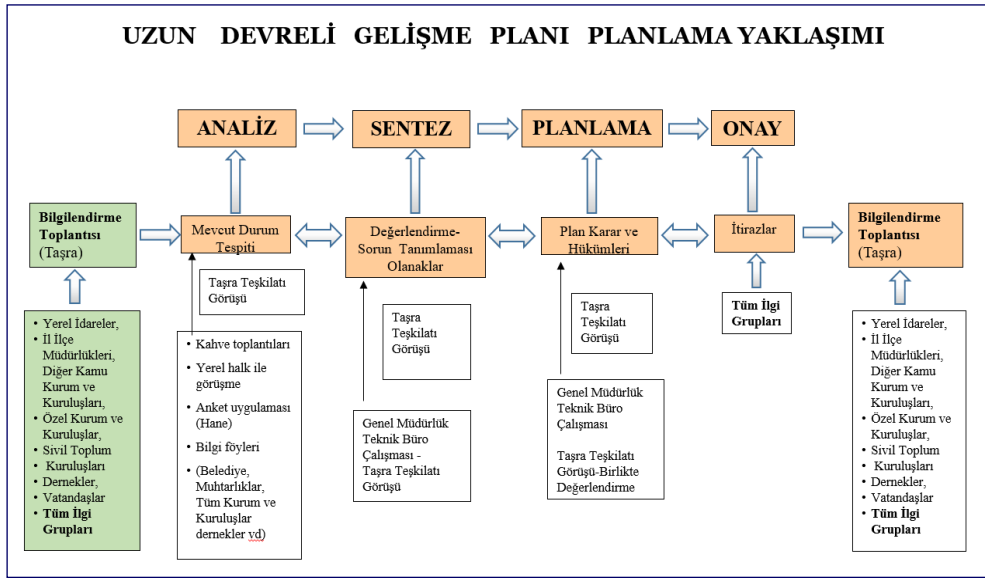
UZUN DEVRELİ GELİŞME PLANI PLANLAMA YAKLAŞIMI

ANALİZ

SENTEZ

PLANLAMA

ONAY

Bilgilendirme Toplantısı (Taşra)

Mevcut Durum Tespiti

Değerlendirme- Sorun Tanımlaması Olanaklar

Plan Karar ve Hükümleri

İtirazlar

Bilgilendirme Toplantısı (Taşra)

Taşra Teşkilatı Görüşü

Taşra Teşkilatı Görüşü

Taşra Teşkilatı Görüşü

Tüm İlgi Grupları

- Yerel İdareler,
- İl İlçe Müdürlükleri, Diğer Kamu Kurum ve Kuruluşları,
- Özel Kurum ve Kuruluşlar,
- Sivil Toplum Kuruluşları
- Dernekler,
- Vatandaşlar
- Tüm İlgi Grupları

- Kahve toplantıları
- Yerel halk ile görüşme
- Anket uygulaması (Hane)
- Bilgi föyleri
- (Belediye, Muhtarlıklar, Tüm Kurum ve Kuruluşlar dernekler vd)

Genel Müdürlük Teknik Büro Çalışması - Taşra Teşkilatı Görüşü

Genel Müdürlük Teknik Büro Çalışması

Taşra Teşkilatı Görüşü-Birlikte Değerlendirme

- Yerel İdareler,
- İl İlçe Müdürlükleri, Diğer Kamu Kurum ve Kuruluşları,
- Özel Kurum ve Kuruluşlar,
- Sivil Toplum Kuruluşları
- Dernekler,
- Vatandaşlar
- Tüm İlgi Grupları